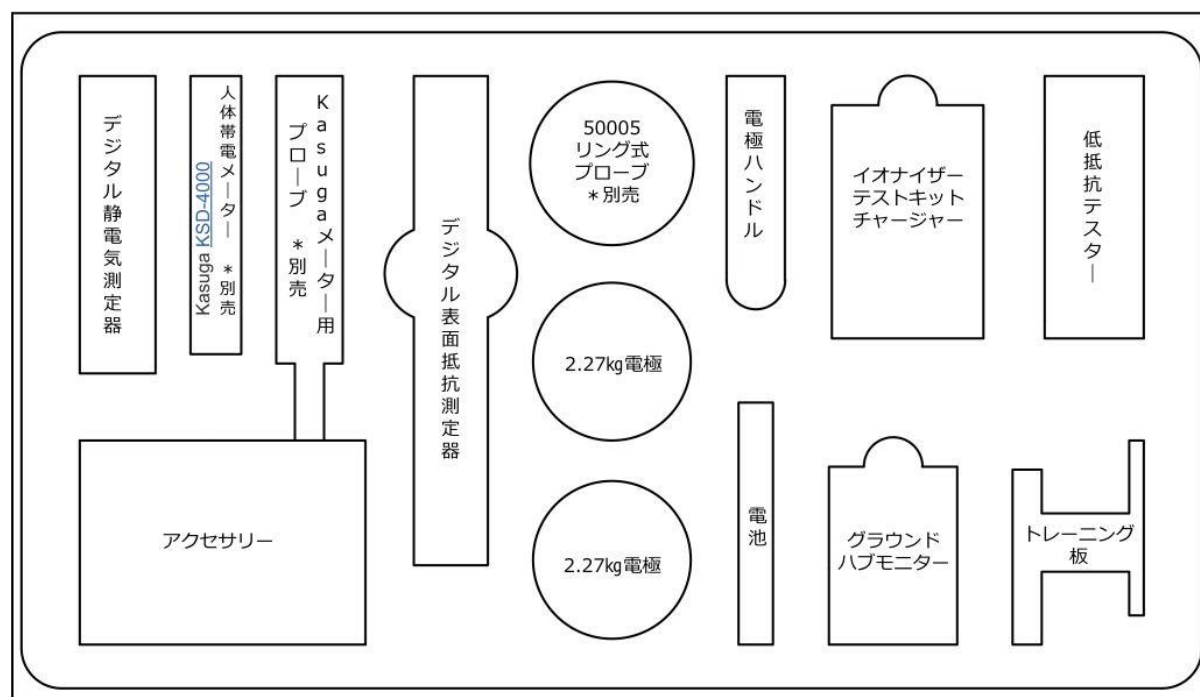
デジタル静電気測定器

人体帯電メーター ＊別売
Kasuga KSD-4000

Kasugaメーター用プローブ ＊別売

デジタル表面抵抗測定器

50005
リング式
プローブ
＊別売

電極ハンドル

イオナイザー
テストキット
チャージャー

低抵抗テスター

2.27kg電極

2.27kg電極

アクセサリー

電池

グラウンド
ハブモニター

トレーニング
板